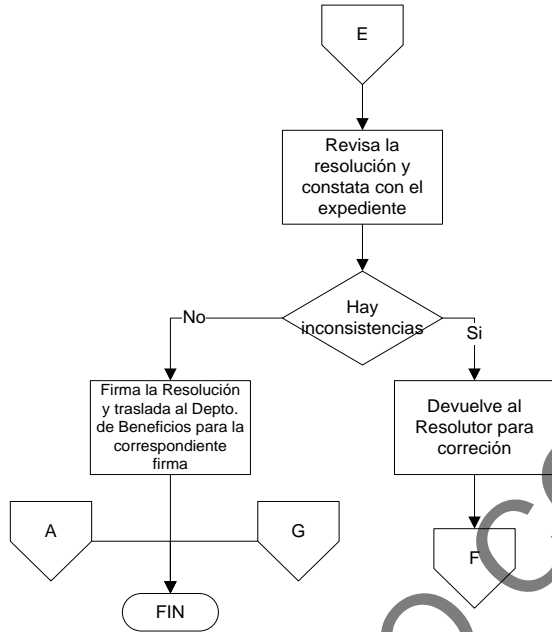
E

Revisa la resolución y constata con el expediente

Hay inconsistencias

No

Si

Firma la Resolución y traslada al Depto. de Beneficios para la correspondiente firma

Devuelve al Resolutor para correción

A

G

F

FIN